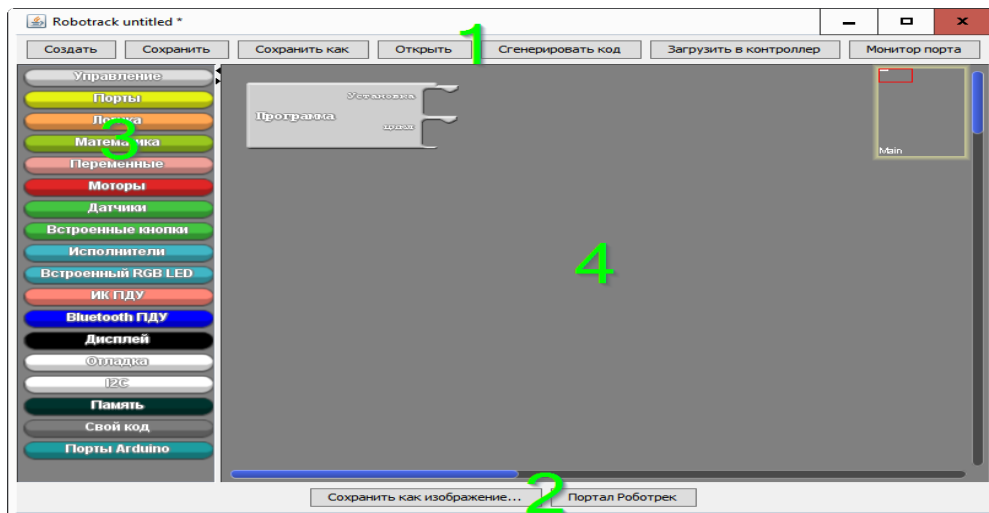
Robotrack untitled *

1

Создать | Сохранить | Сохранить как | Открыть | Сгенерировать код | Загрузить в контроллер | Монитор порта

Управление
Порты
Логика
Математика
Переменные
Моторы
Датчики
Встроенные кнопки
Исполнители
Встроенный RGB LED
ИК ПДУ
Bluetooth ПДУ
Дисплей
Отладка
I2C
Память
Свой код
Порты Arduino

3

Программа
Установка
Цикл

Main

4

Сохранить как изображение... | Портал Роботрек

2